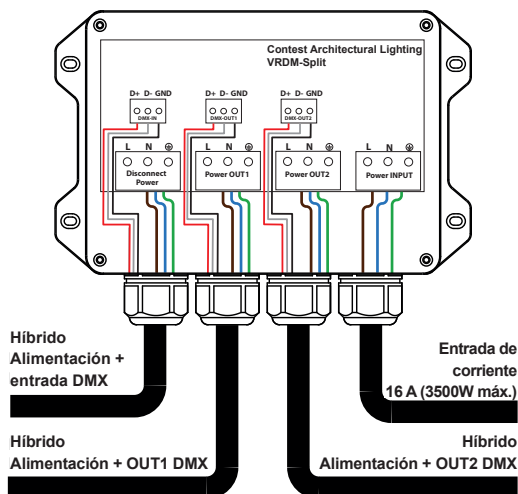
Contest Architectural Lighting
VRDM-Split

D+ D- GND
DMX-IN

D+ D- GND
DMX-OUT1

D+ D- GND
DMX-OUT2

L N ⏚
Disconnect Power

L N ⏚
Power OUT1

L N ⏚
Power OUT2

L N ⏚
Power INPUT

Híbrido
Alimentación +
entrada DMX

Entrada de
corriente
16 A (3500W máx.)

Híbrido
Alimentación + OUT1 DMX

Híbrido
Alimentación + OUT2 DMX